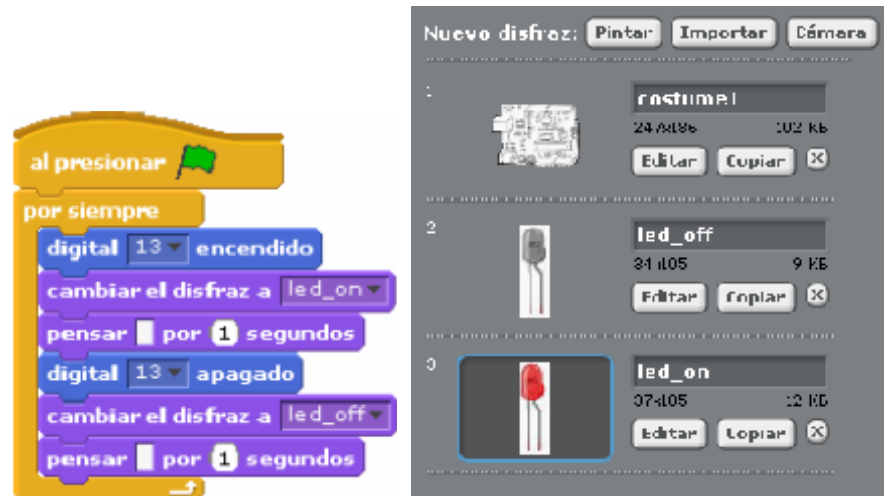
al presionar

por siempre

digital 13 encendido

cambiar el disfraz a led_on

pensar por 1 segundos

digital 13 apagado

cambiar el disfraz a led_off

pensar por 1 segundos

Nuevo disfraz: Pintar Importar Cámara

1

costume1

247x196 102 KB

Editar Copiar

2

led_off

34x105 9 KB

Editar Copiar

3

led_on

37x105 12 KB

Editar Copiar